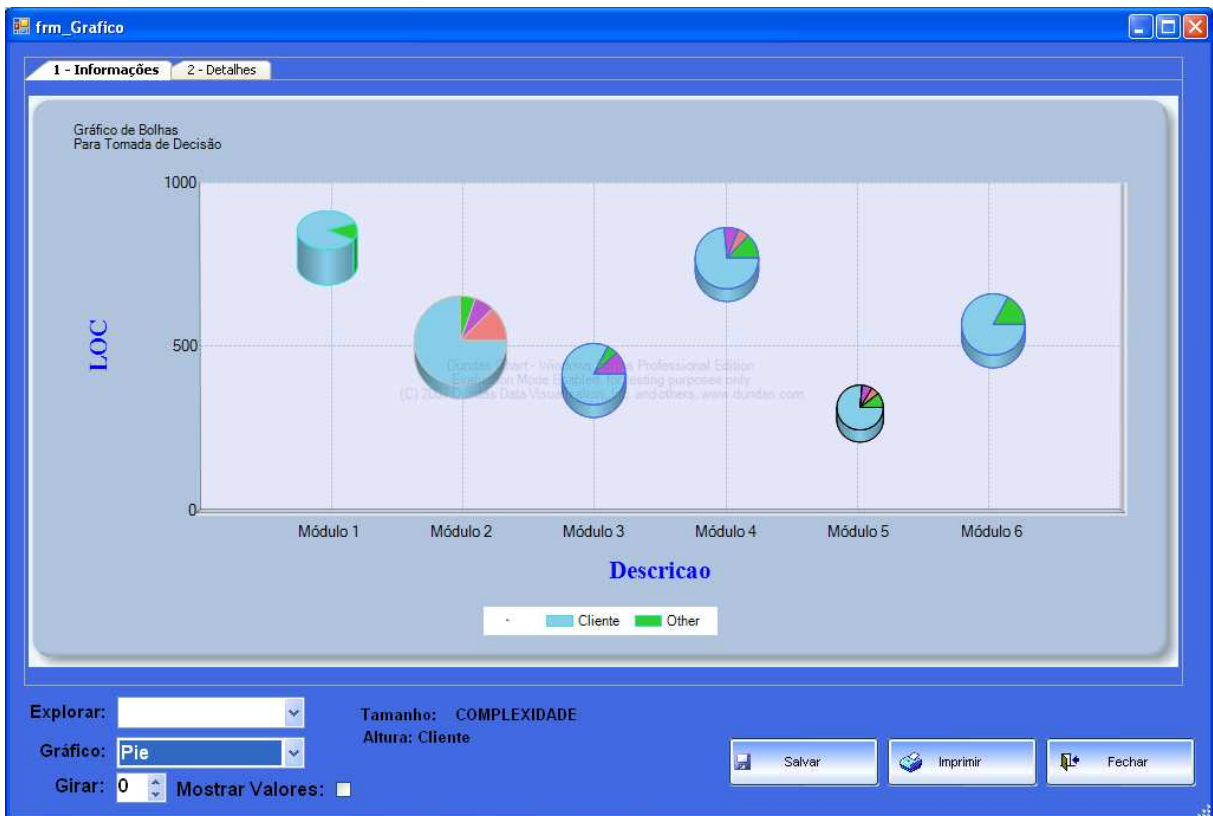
frm_Grafico

1 - Informações | 2 - Detalhes

Gráfico de Bolhas
Para Tomada de Decisão

1000
500
0

LOC

Dundas Chart - Windows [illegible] Professional Edition
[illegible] Mode Enabled, for testing purposes only
(C) 200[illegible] Dundas Data Visual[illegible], and others, www.dundas.com

Módulo 1 | Módulo 2 | Módulo 3 | Módulo 4 | Módulo 5 | Módulo 6

Descricao

Cliente | Other

Explorar:
Gráfico: Pie
Girar: 0
Mostrar Valores:

Tamanho: COMPLEXIDADE
Altura: Cliente

Salvar | Imprimir | Fechar